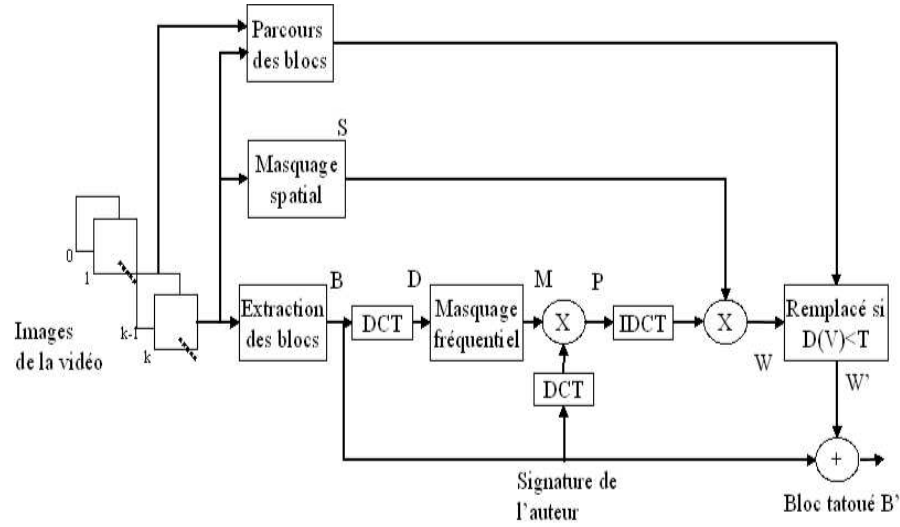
Parcours des blocs

S

Masquage spatial

0

1

k-1

k

Images de la vidéo

Extraction des blocs

B

DCT

D

Masquage fréquentiel

M

X

P

IDCT

X

Remplacé si D(V)<T

W

W'

DCT

+

Signature de l'auteur

Bloc tatoué B'